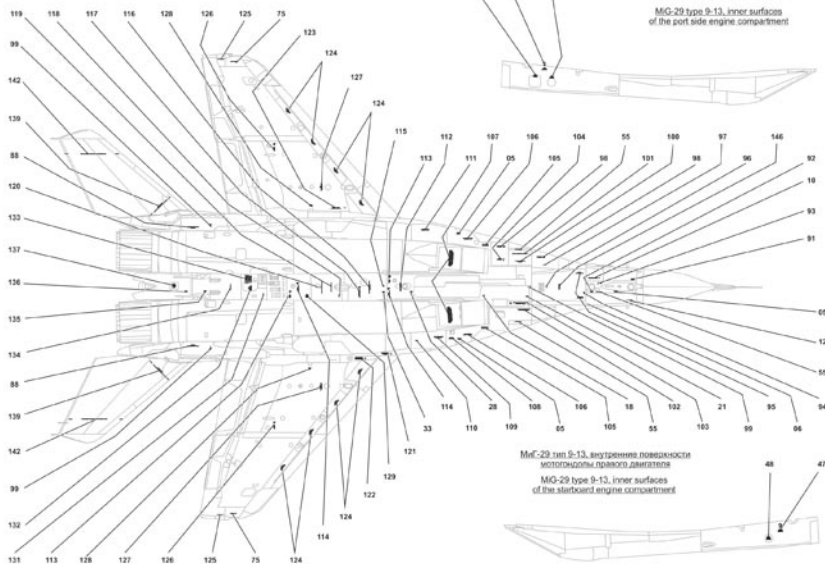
MiG-29 type 9-13, inner surfaces of the port side engine compartment

119 118 117 116 128 126 125 75

123

124

127

124

115

99

142

139

88

120

133

137

136

135

134

88

139

142

99

132

131 113 128 127 126 125 75 124

112 107 106 104 55 100 97 146

113 111 05 105 98 101 98 96

92

10

93

91

05

12

55

94

06

95

99

21

103

102

55

105

18

106

05

108

109

28

110

114

33

121

129

122

124

114

МиГ-29 тип 9-13, внутренние поверхности мотогондолы правого двигателя

MiG-29 type 9-13, inner surfaces of the starboard engine compartment

48

47